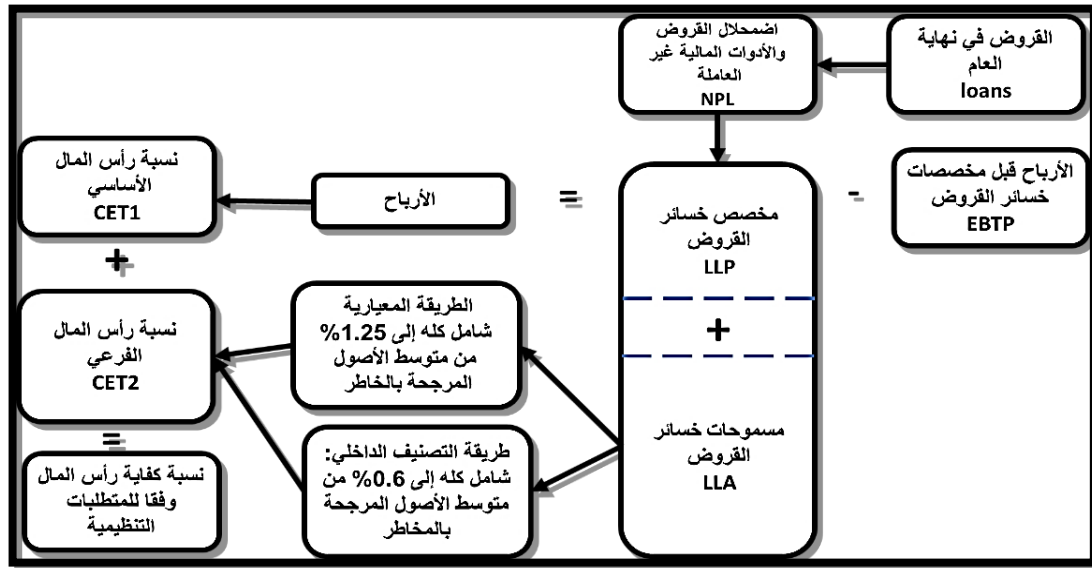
القروض في نهاية العام
loans

اضمحلال القروض والأدوات المالية غير العاملة
NPL

الأرباح قبل مخصصات خسائر القروض
EBTP

-

مخصص خسائر القروض
LLP

=

الأرباح

نسبة رأس المال الأساسي
CET1

+

+

مسموحات خسائر القروض
LLA

الطريقة المعيارية شامل كله إلى 1.25% من متوسط الأصول المرجحة بالخاطر

نسبة رأس المال الفرعي
CET2

طريقة التصنيف الداخلي: شامل كله إلى 0.6% من متوسط الأصول المرجحة بالمخاطر

=

نسبة كفاية رأس المال وفقا للمتطلبات التنظيمية